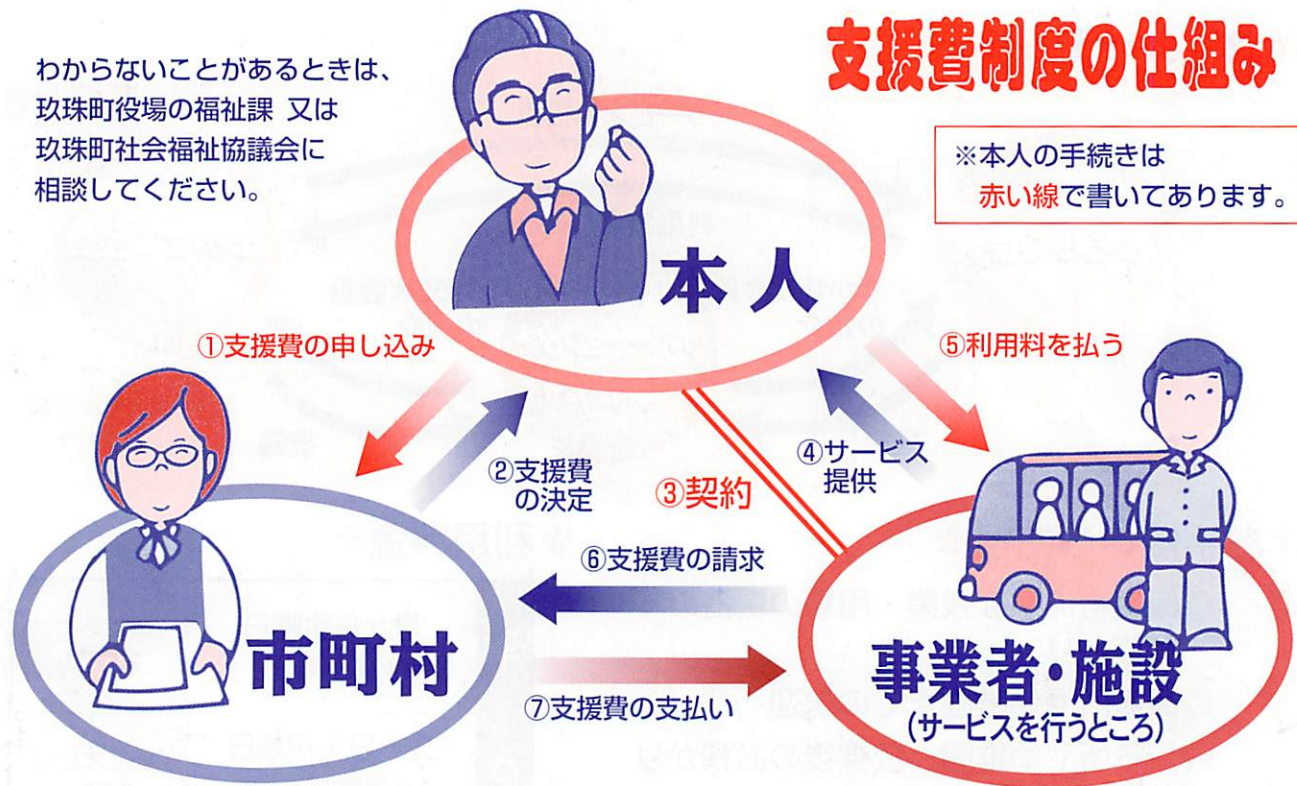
わからないことがあるときは、玖珠町役場の福祉課 又は玖珠町社会福祉協議会に相談してください。

支援費制度の仕組み

※本人の手続きは赤い線で書いてあります。

本人

①支援費の申し込み

②支援費の決定

③契約

④サービス提供

⑤利用料を払う

市町村

⑥支援費の請求

⑦支援費の支払い

事業者・施設
(サービスを行うところ)